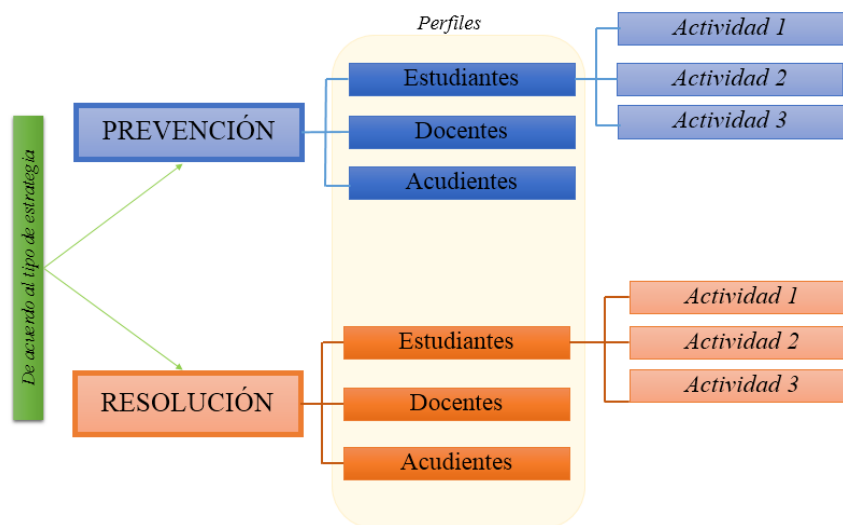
De acuerdo al tipo de estrategia

Perfiles

PREVENCIÓN

Estudiantes

Docentes

Acudientes

Actividad 1

Actividad 2

Actividad 3

RESOLUCIÓN

Estudiantes

Docentes

Acudientes

Actividad 1

Actividad 2

Actividad 3